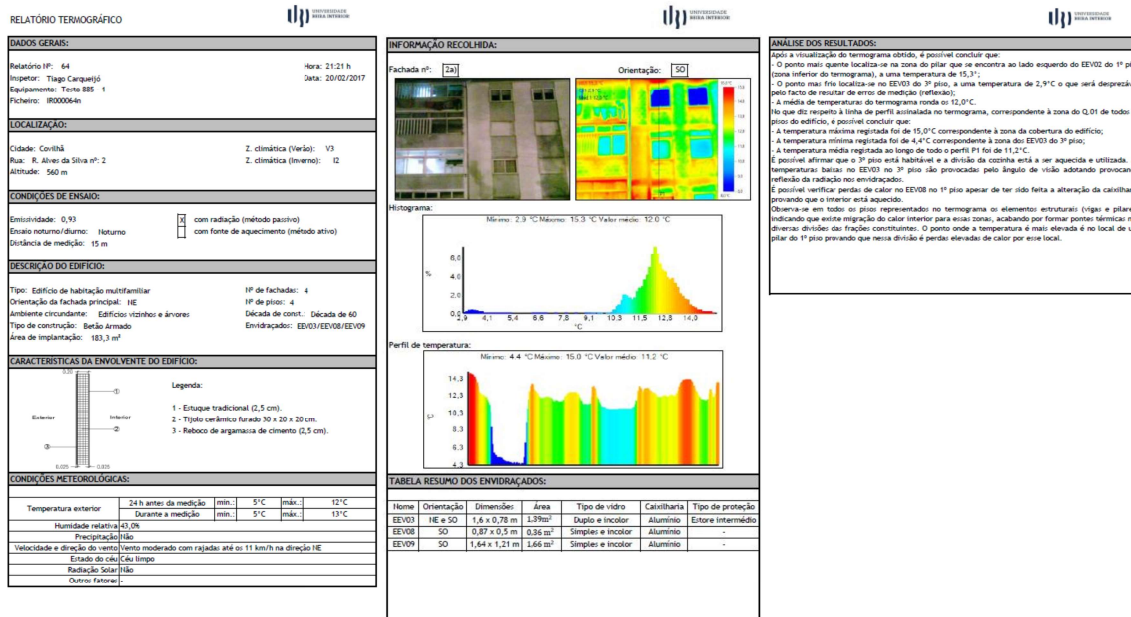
RELATÓRIO TERMOGRÁFICO

UNIVERSIDADE BEIRA INTERIOR

DADOS GERAIS:

Relatório Nº: 64
Hora: 21:21 h
Inspetor: Tiago Carquejó
Data: 20/02/2017
Equipamento: Testo 885 1
Ficheiro: IR000064n

LOCALIZAÇÃO:

Cidade: Covilhã
Z. climática (Verão): V3
Rua: R. Alves da Silva nº: 2
Z. climática (Inverno): I2
Altitude: 560 m

CONDIÇÕES DE ENSAIO:

Emissividade: 0,93
X com radiação (método passivo)
Ensaio noturno/diurno: Noturno
com fonte de aquecimento (método ativo)
Distância de medição: 15 m

DESCRIÇÃO DO EDIFÍCIO:

Tipo: Edifício de habitação multifamiliar
Nº de fachadas: 4
Orientação da fachada principal: NE
Nº de pisos: 4
Ambiente circundante: Edifícios vizinhos e árvores
Década de const.: Década de 60
Tipo de construção: Betão Armado
Envidraçados: EEV03/EEV08/EEV09
Área de implantação: 183,3 m²

CARACTERÍSTICAS DA ENVOLVENTE DO EDIFÍCIO:

0,30
①
Exterior
Interior
②
③
0,025
0,025

Legenda:

1 - Estuque tradicional (2,5 cm).
2 - Tijolo cerâmico furado 30 x 20 x 20 cm.
3 - Reboco de argamassa de cimento (2,5 cm).

CONDIÇÕES METEOROLÓGICAS:

| Temperatura exterior | 24 h antes da medição | mín.: | 5°C | máx.: | 12°C |
|---|---|---|---|---|---|
| | Durante a medição | mín.: | 5°C | máx.: | 13°C |
| Humidade relativa | 43,0% | | | | |
| Precipitação | Não | | | | |
| Velocidade e direção do vento | Vento moderado com rajadas até os 11 km/h na direção NE | | | | |
| Estado do céu | Céu limpo | | | | |
| Radiação Solar | Não | | | | |
| Outros fatores | - | | | | |

INFORMAÇÃO RECOLHIDA:

Fachada nº: 2a)
Orientação: SO

Histograma:

Mínimo: 2.9 °C Máximo: 15.3 °C Valor médio: 12.0 °C

%
6,0
4,0
2,0
0,0
2,9 4,1 5,4 6,6 7,8 9,1 10,3 11,5 12,8 14,0
°C

Perfil de temperatura:

Mínimo: 4.4 °C Máximo: 15.0 °C Valor médio: 11.2 °C

14,3
12,3
10,3
8,3
6,3
4,3
°C

TABELA RESUMO DOS ENVIDRAÇADOS:

| Nome | Orientação | Dimensões | Área | Tipo de vidro | Caixilharia | Tipo de proteção |
|---|---|---|---|---|---|---|
| EEV03 | NE e SO | 1,6 x 0,78 m | 1,39m² | Duplo e incolor | Alumínio | Estore intermédio |
| EEV08 | SO | 0,87 x 0,5 m | 0,36 m² | Simples e incolor | Alumínio | - |
| EEV09 | SO | 1,64 x 1,21 m | 1,66 m² | Simples e incolor | Alumínio | - |

UNIVERSIDADE BEIRA INTERIOR

ANÁLISE DOS RESULTADOS:

Após a visualização do termograma obtido, é possível concluir que:
- O ponto mais quente localiza-se na zona do pilar que se encontra ao lado esquerdo do EEV02 do 1º pi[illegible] (zona inferior do termograma), a uma temperatura de 15,3°;
- O ponto mais frio localiza-se no EEV03 do 3º piso, a uma temperatura de 2,9°C o que será desprezá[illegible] pelo facto de resultar de erros de medição (reflexão);
- A média de temperaturas do termograma ronda os 12,0°C.
No que diz respeito à linha de perfil assinalada no termograma, correspondente à zona do Q.01 de todos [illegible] pisos do edifício, é possível concluir que:
- A temperatura máxima registada foi de 15,0°C correspondente à zona da cobertura do edifício;
- A temperatura mínima registada foi de 4,4°C correspondente à zona dos EEV03 do 3º piso;
- A temperatura média registada ao longo de todo o perfil P1 foi de 11,2°C.
É possível afirmar que o 3º piso está habitável e a divisão da cozinha está a ser aquecida e utilizada. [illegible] temperaturas baixas no EEV03 no 3º piso são provocadas pelo ângulo de visão adotando provocan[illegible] reflexão da radiação nos envidraçados.
É possível verificar perdas de calor no EEV08 no 1º piso apesar de ter sido feita a alteração da caixilhar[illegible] provando que o interior está aquecido.
Observa-se em todos os pisos representados no termograma os elementos estruturais (vigas e pilare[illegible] indicando que existe migração do calor interior para essas zonas, acabando por formar pontes térmicas n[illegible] diversas divisões das frações constituintes. O ponto onde a temperatura é mais elevada é no local de u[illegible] pilar do 1º piso provando que nessa divisão é perdas elevadas de calor por esse local.